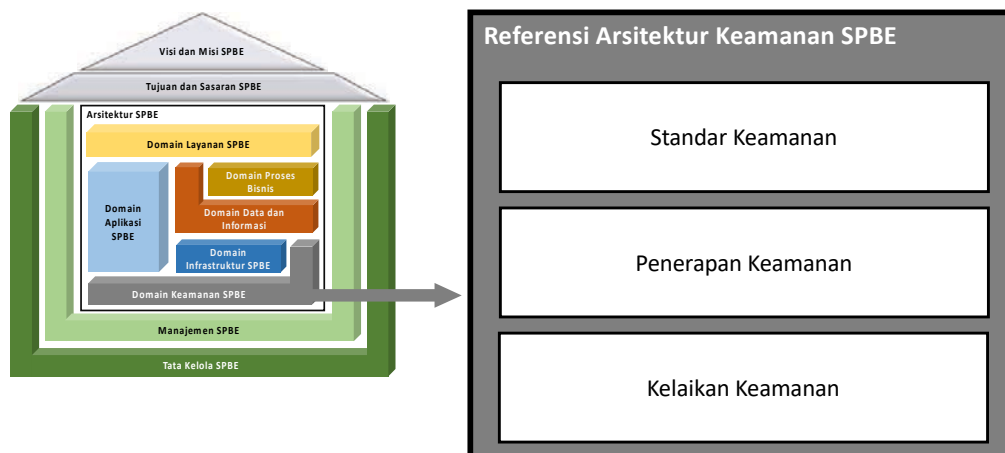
Visi dan Misi SPBE

Tujuan dan Sasaran SPBE

Arsitektur SPBE

Domain Layanan SPBE

Domain Aplikasi SPBE

Domain Proses Bisnis

Domain Data dan Informasi

Domain Infrastruktur SPBE

Domain Keamanan SPBE

Manajemen SPBE

Tata Kelola SPBE

Referensi Arsitektur Keamanan SPBE

Standar Keamanan

Penerapan Keamanan

Kelaikan Keamanan